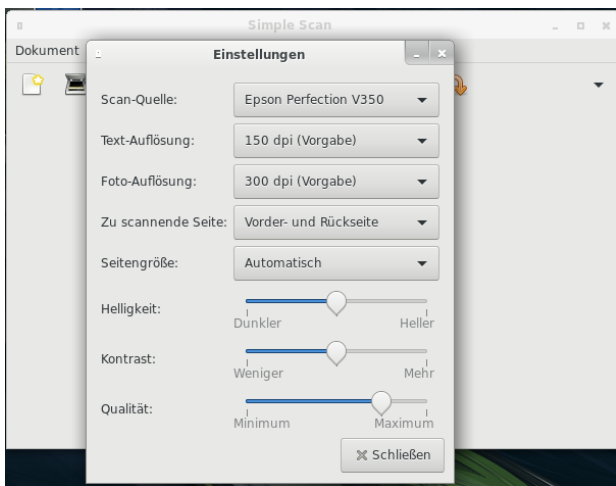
Simple Scan

Dokument

Einstellungen

Scan-Quelle: Epson Perfection V350

Text-Auflösung: 150 dpi (Vorgabe)

Foto-Auflösung: 300 dpi (Vorgabe)

Zu scannende Seite: Vorder- und Rückseite

Seitengröße: Automatisch

Helligkeit:
Dunkler Heller

Kontrast:
Weniger Mehr

Qualität:
Minimum Maximum

Schließen